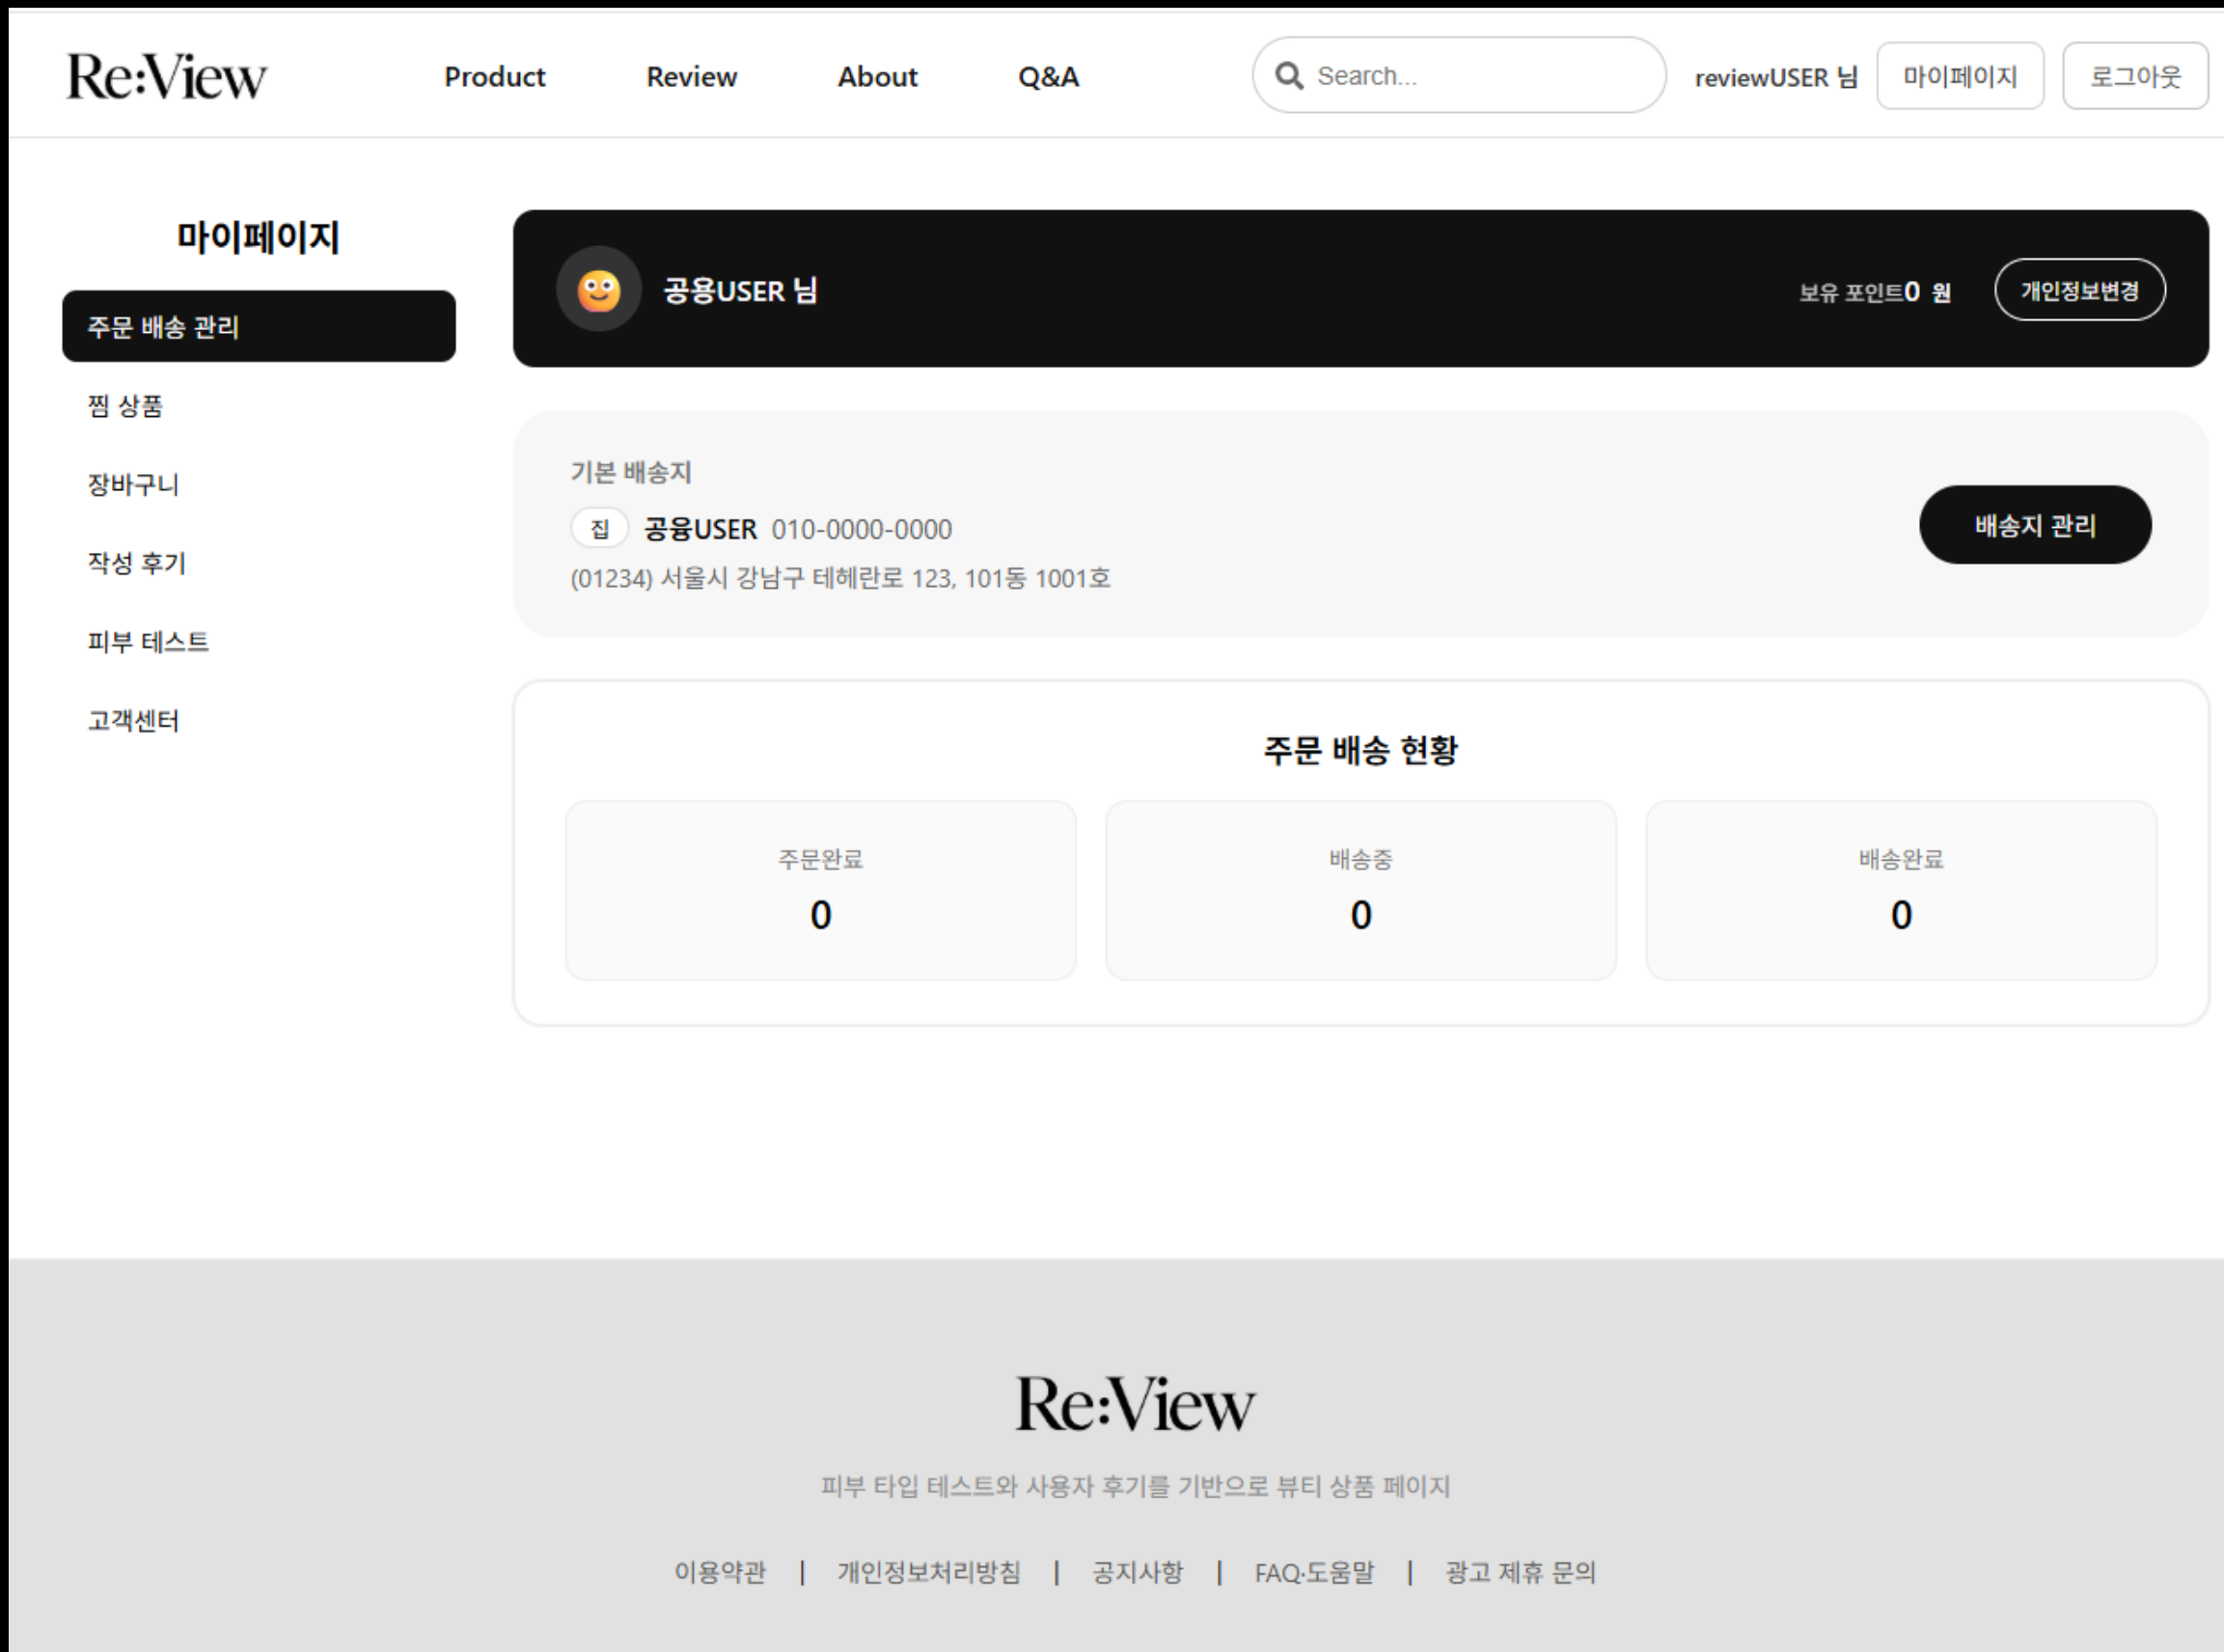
Re:View

Product Review About Q&A

Search...

reviewUSER 님 마이페이지 로그아웃

마이페이지

주문 배송 관리

찜 상품

장바구니

작성 후기

피부 테스트

고객센터

공용USER 님

보유 포인트0 원

개인정보변경

기본 배송지

집 공용USER 010-0000-0000

(01234) 서울시 강남구 테헤란로 123, 101동 1001호

배송지 관리

주문 배송 현황

| 주문완료 | 배송중 | 배송완료 |
|---|---|---|
| 0 | 0 | 0 |

Re:View

피부 타입 테스트와 사용자 후기를 기반으로 뷰티 상품 페이지

이용약관 | 개인정보처리방침 | 공지사항 | FAQ·도움말 | 광고 제휴 문의